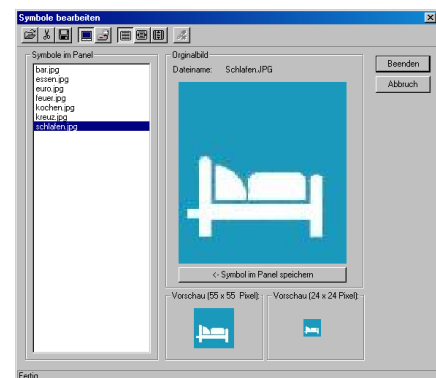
Symbole bearbeiten

Symbole im Panel
bar.jpg
essen.jpg
euro.jpg
feuer.jpg
kochen.jpg
kreuz.jpg
schlafen.jpg

Originalbild
Dateiname: Schlafen.JPG

<- Symbol im Panel speichern

Vorschau (55 x 55 Pixel):
Vorschau (24 x 24 Pixel):

Beenden
Abbruch

Fertig